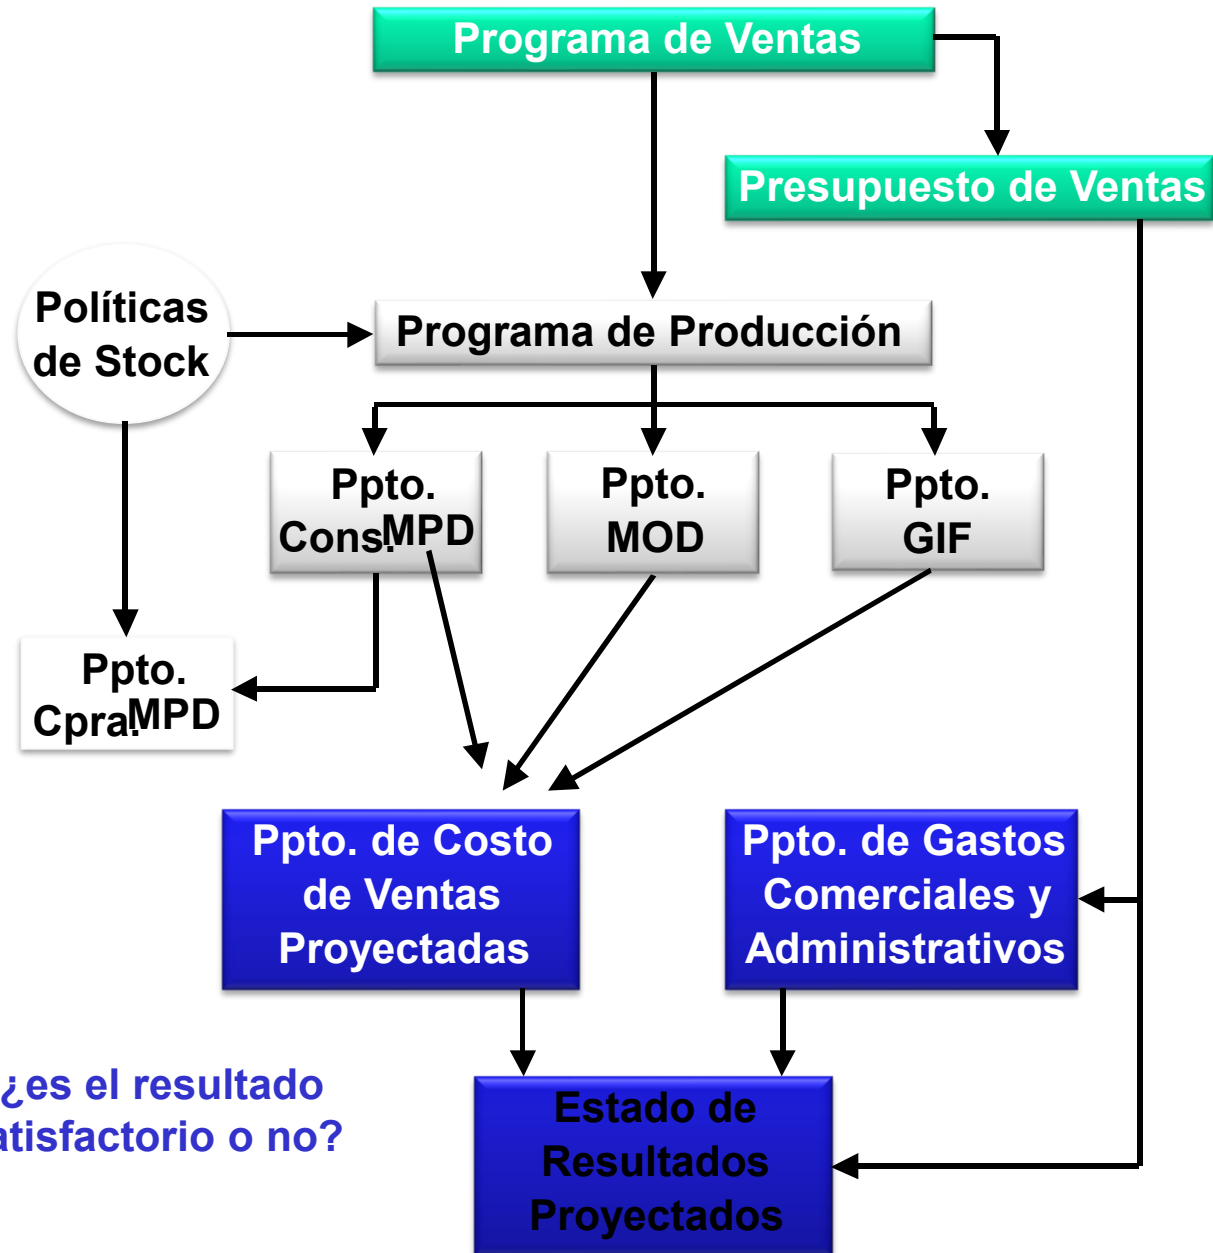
Programa de Ventas

Presupuesto de Ventas

Políticas de Stock

Programa de Producción

Ppto. Cons. MPD

Ppto. MOD

Ppto. GIF

Ppto. Cpra. MPD

Ppto. de Costo de Ventas Proyectadas

Ppto. de Gastos Comerciales y Administrativos

¿es el resultado atisfactorio o no?

Estado de Resultados Proyectados